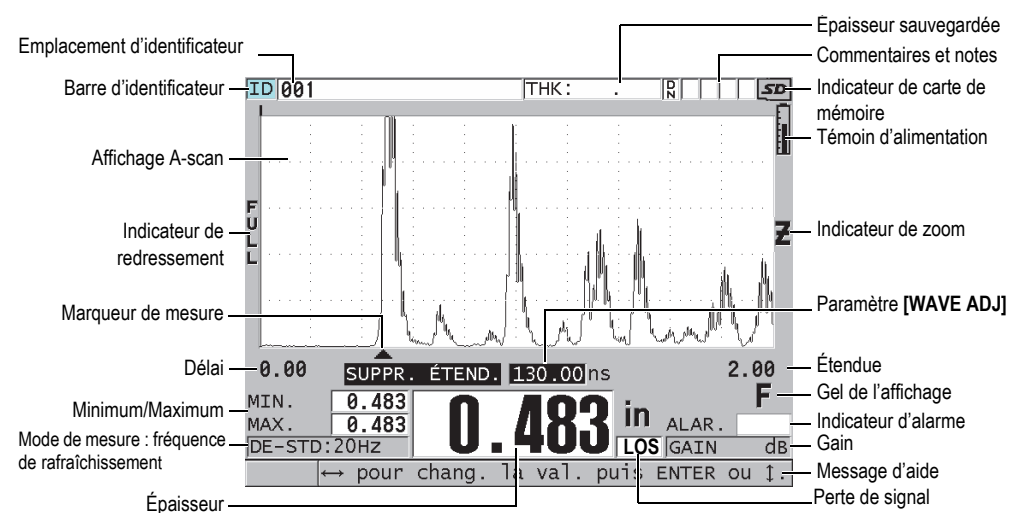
Epaisseur sauvegardée
Emplacement d'identificateur
Commentaires et notes
Barre d'identificateur
ID 001
THK: .
Indicateur de carte de mémoire
SD
Témoin d'alimentation
Affichage A-scan
FULL
Indicateur de redressement
Z
Indicateur de zoom
Marqueur de mesure
Paramètre **[WAVE ADJ]**
Délai
0.00
SUPPR. ÉTEND. 130.00 ns
2.00
Étendue
F
Gel de l'affichage
Minimum/Maximum
MIN. 0.483
MAX. 0.483
0.483
in
ALAR.
Indicateur d'alarme
Mode de mesure : fréquence de rafraîchissement
DE-STD:20Hz
LOS
GAIN dB
Gain
$\leftrightarrow$ pour chang. la val. puis ENTER ou $\updownarrow$.
Message d'aide
Épaisseur
Perte de signal